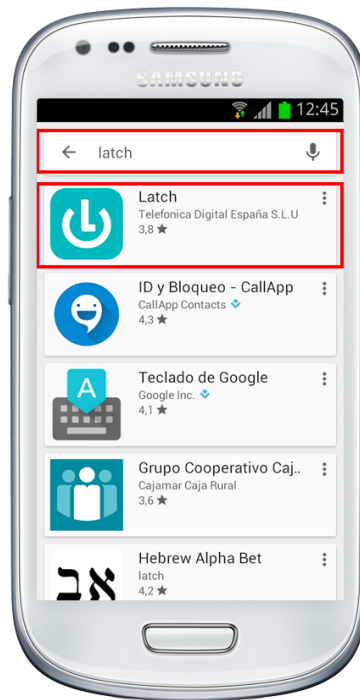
SAMSUNG

12:45

latch

Latch
Telefonica Digital España S.L.U
3,8 ★

ID y Bloqueo - CallApp
CallApp Contacts
4,3 ★

A
Teclado de Google
Google Inc.
4,1 ★

Grupo Cooperativo Caj..
Cajamar Caja Rural
3,6 ★

אב
Hebrew Alpha Bet
latch
4,2 ★